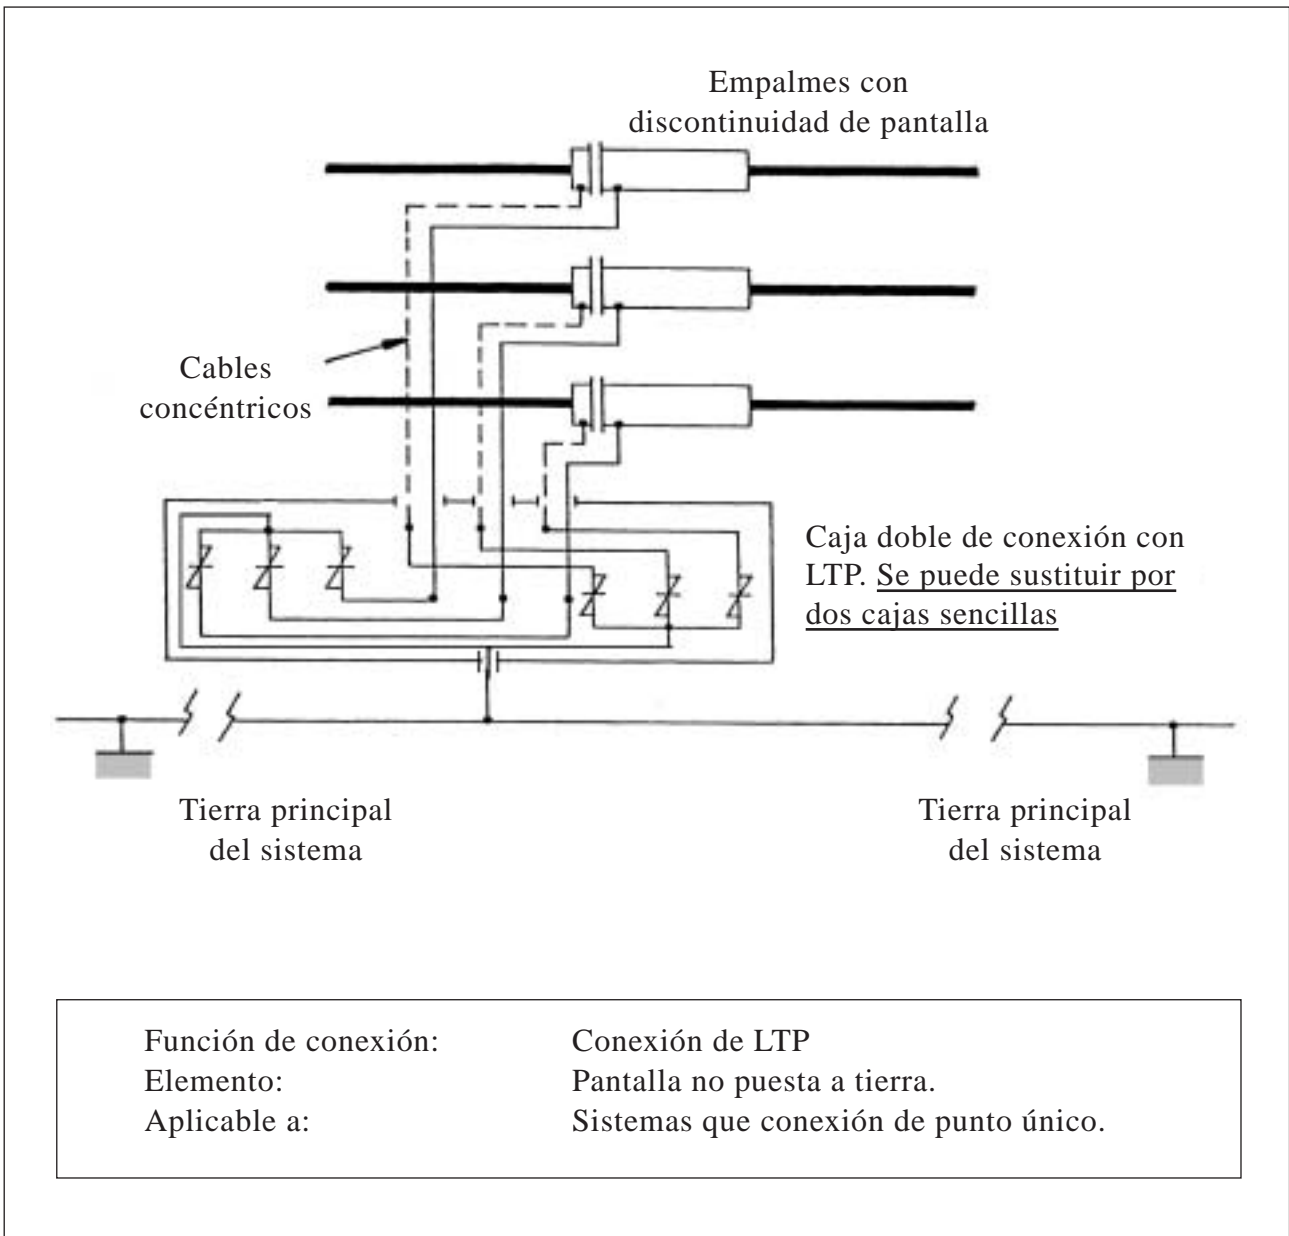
Empalmes con discontinuidad de pantalla

Cables concéntricos

Caja doble de conexión con LTP. Se puede sustituir por dos cajas sencillas

Tierra principal del sistema

Tierra principal del sistema

Función de conexión: Conexión de LTP
Elemento: Pantalla no puesta a tierra.
Aplicable a: Sistemas que conexión de punto único.